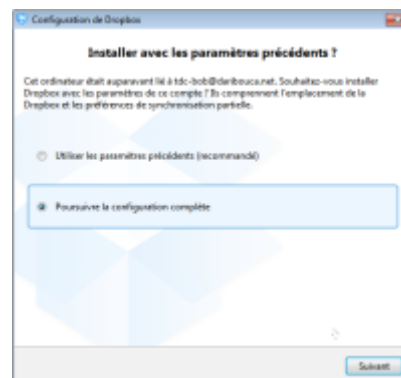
Configuration de Dropbox

Installer avec les paramètres précédents ?

Cet ordinateur était auparavant lié à tdc-bob@daribouca.net. Souhaitez-vous installer Dropbox avec les paramètres de ce compte ? Ils comprennent l'emplacement de la Dropbox et les préférences de synchronisation partielle.

Utiliser les paramètres précédents (recommandé)

Poursuivre la configuration complète

Suivant